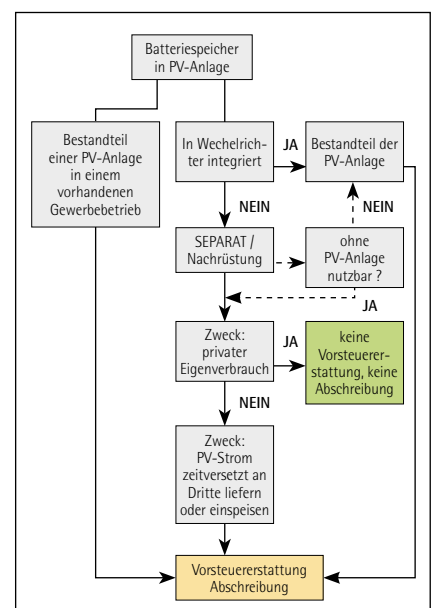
Batteriespeicher in PV-Anlage

Bestandteil einer PV-Anlage in einem vorhandenen Gewerbebetrieb

In Wechelrichter integriert

JA

Bestandteil der PV-Anlage

NEIN

NEIN

SEPARAT / Nachrüstung

ohne PV-Anlage nutzbar ?

JA

Zweck: privater Eigenverbrauch

JA

keine Vorsteuererstattung, keine Abschreibung

NEIN

Zweck: PV-Strom zeitversetzt an Dritte liefern oder einspeisen

Vorsteuererstattung Abschreibung